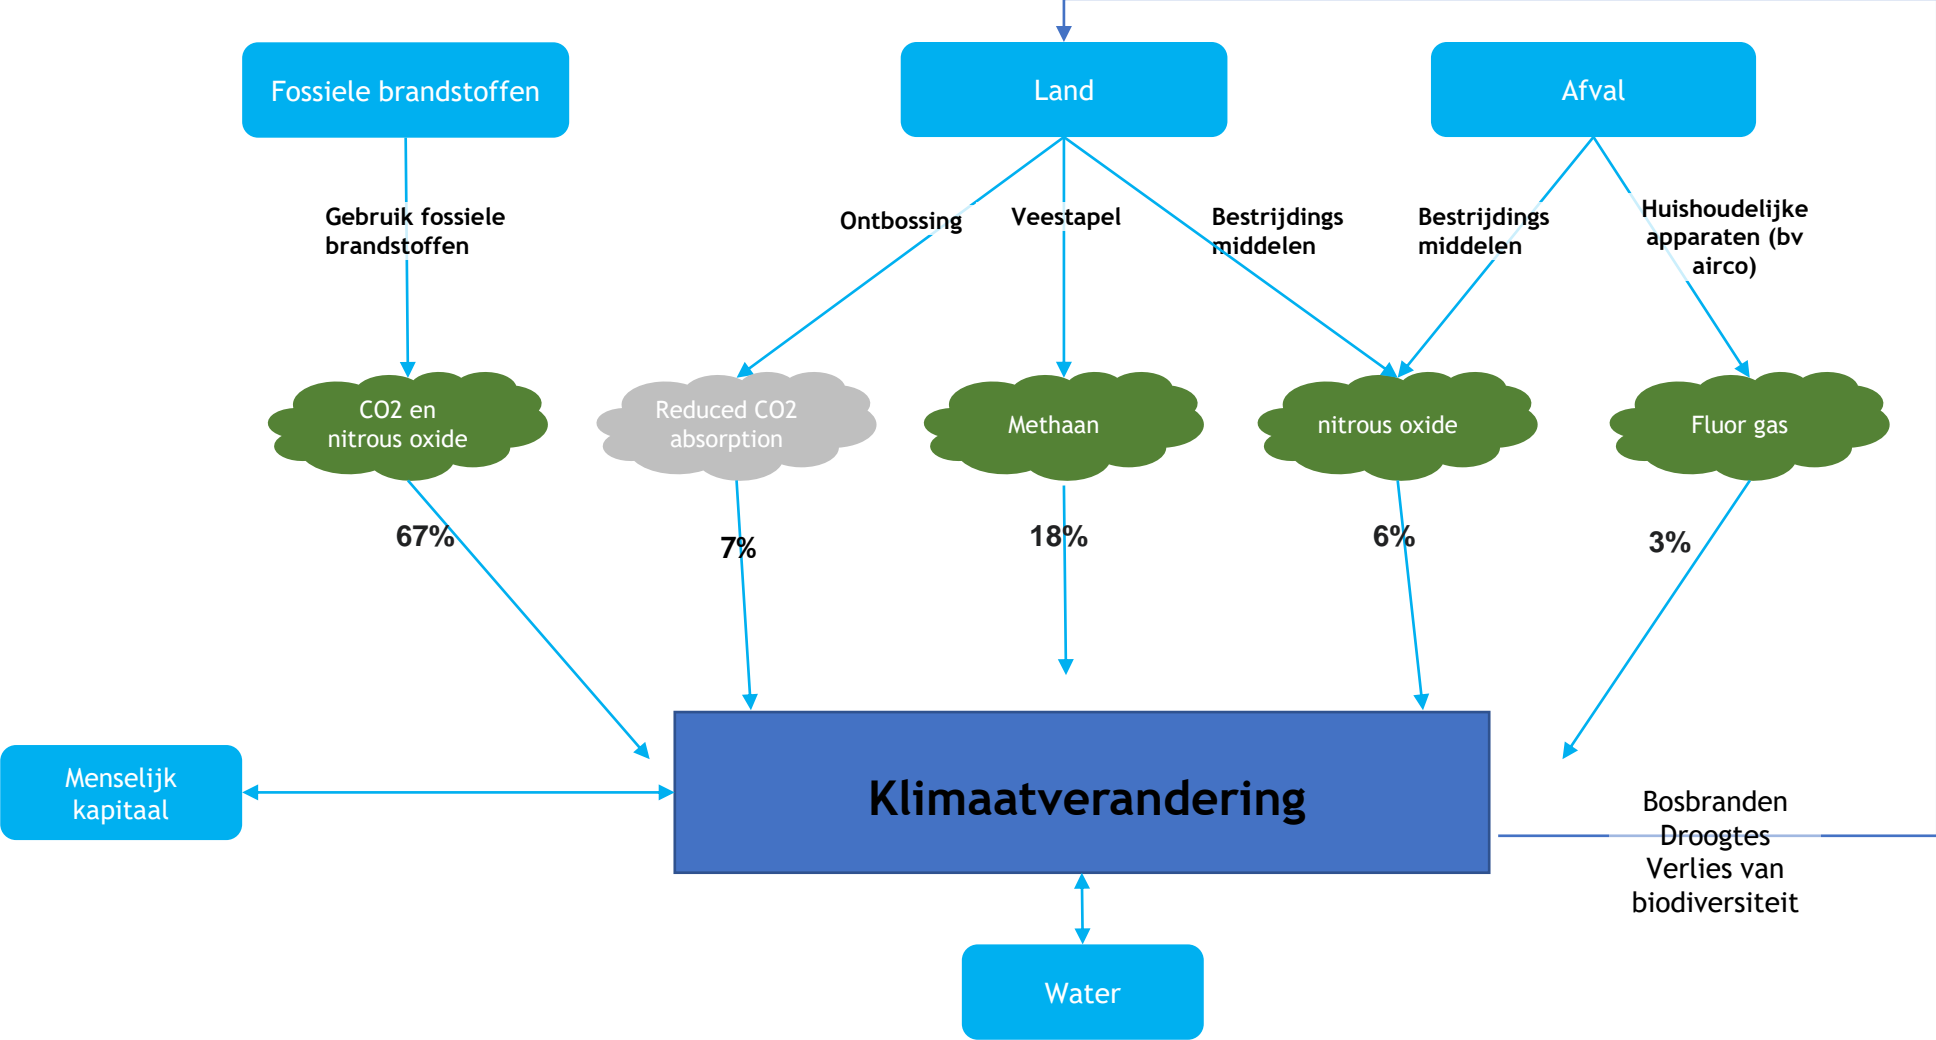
Fossiele brandstoffen

Land

Afval

Gebruik fossiele brandstoffen

Ontbossing

Veestapel

Bestrijdings middelen

Bestrijdings middelen

Huishoudelijke apparaten (bv airco)

CO2 en nitrous oxide

Reduced CO2 absorption

Methaan

nitrous oxide

Fluor gas

67%

7%

18%

6%

3%

Menselijk kapitaal

Klimaatverandering

Bosbranden
Droogtes
Verlies van biodiversiteit

Water